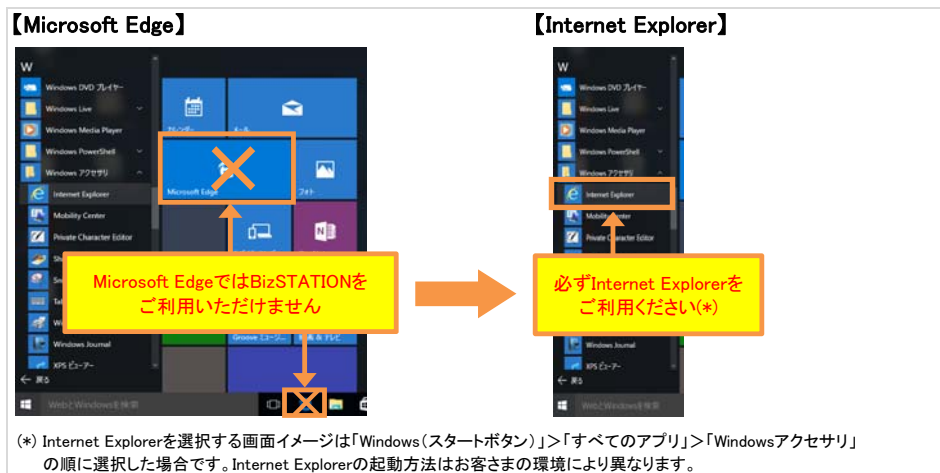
【Microsoft Edge】

W

Windows DVD プレイヤー

Windows Live

Windows Media Player

Windows PowerShell

Windows アクセサリ

Internet Explorer

Mobility Center

Private Character Editor

Windows Journal

XPS ビューアー

戻る

Webと Windowsを検索

カレンダー

メール

Microsoft Edge

フォト

Groove ミュージック

Microsoft EdgeではBizSTATIONをご利用いただけません

【Internet Explorer】

W

Windows DVD プレイヤー

Windows Live

Windows Media Player

Windows PowerShell

Windows アクセサリ

Internet Explorer

Mobility Center

Private Character Editor

Windows Journal

XPS ビューアー

戻る

Webと Windowsを検索

必ずInternet Explorerをご利用ください(*)

(*) Internet Explorerを選択する画面イメージは「Windows(スタートボタン)」>「すべてのアプリ」>「Windowsアクセサリ」の順に選択した場合です。Internet Explorerの起動方法はお客さまの環境により異なります。